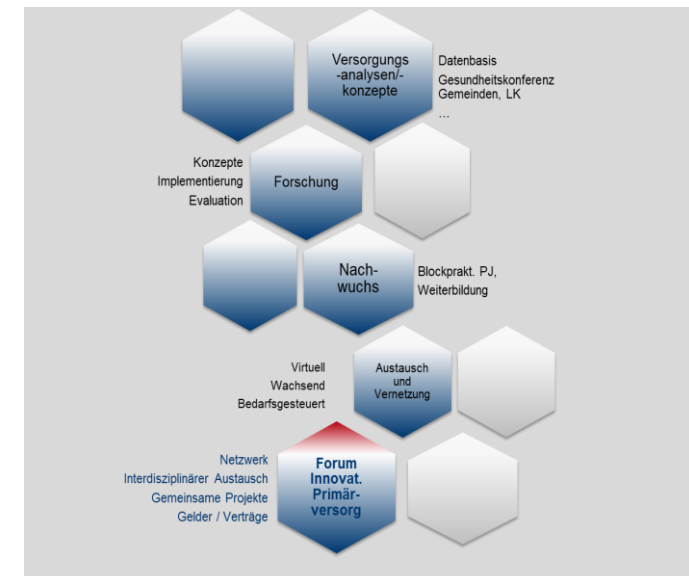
Versorgungs -analysen/- konzepte

Datenbasis
Gesundheitskonferenz
Gemeinden, LK
...

Konzepte
Implementierung
Evaluation

Forschung

Nachwuchs

Blockprakt. PJ,
Weiterbildung

Virtuell
Wachsend
Bedarfsgesteuert

Austausch und Vernetzung

Netzwerk
Interdisziplinärer Austausch
Gemeinsame Projekte
Gelder / Verträge

Forum Innovat. Primärversorg